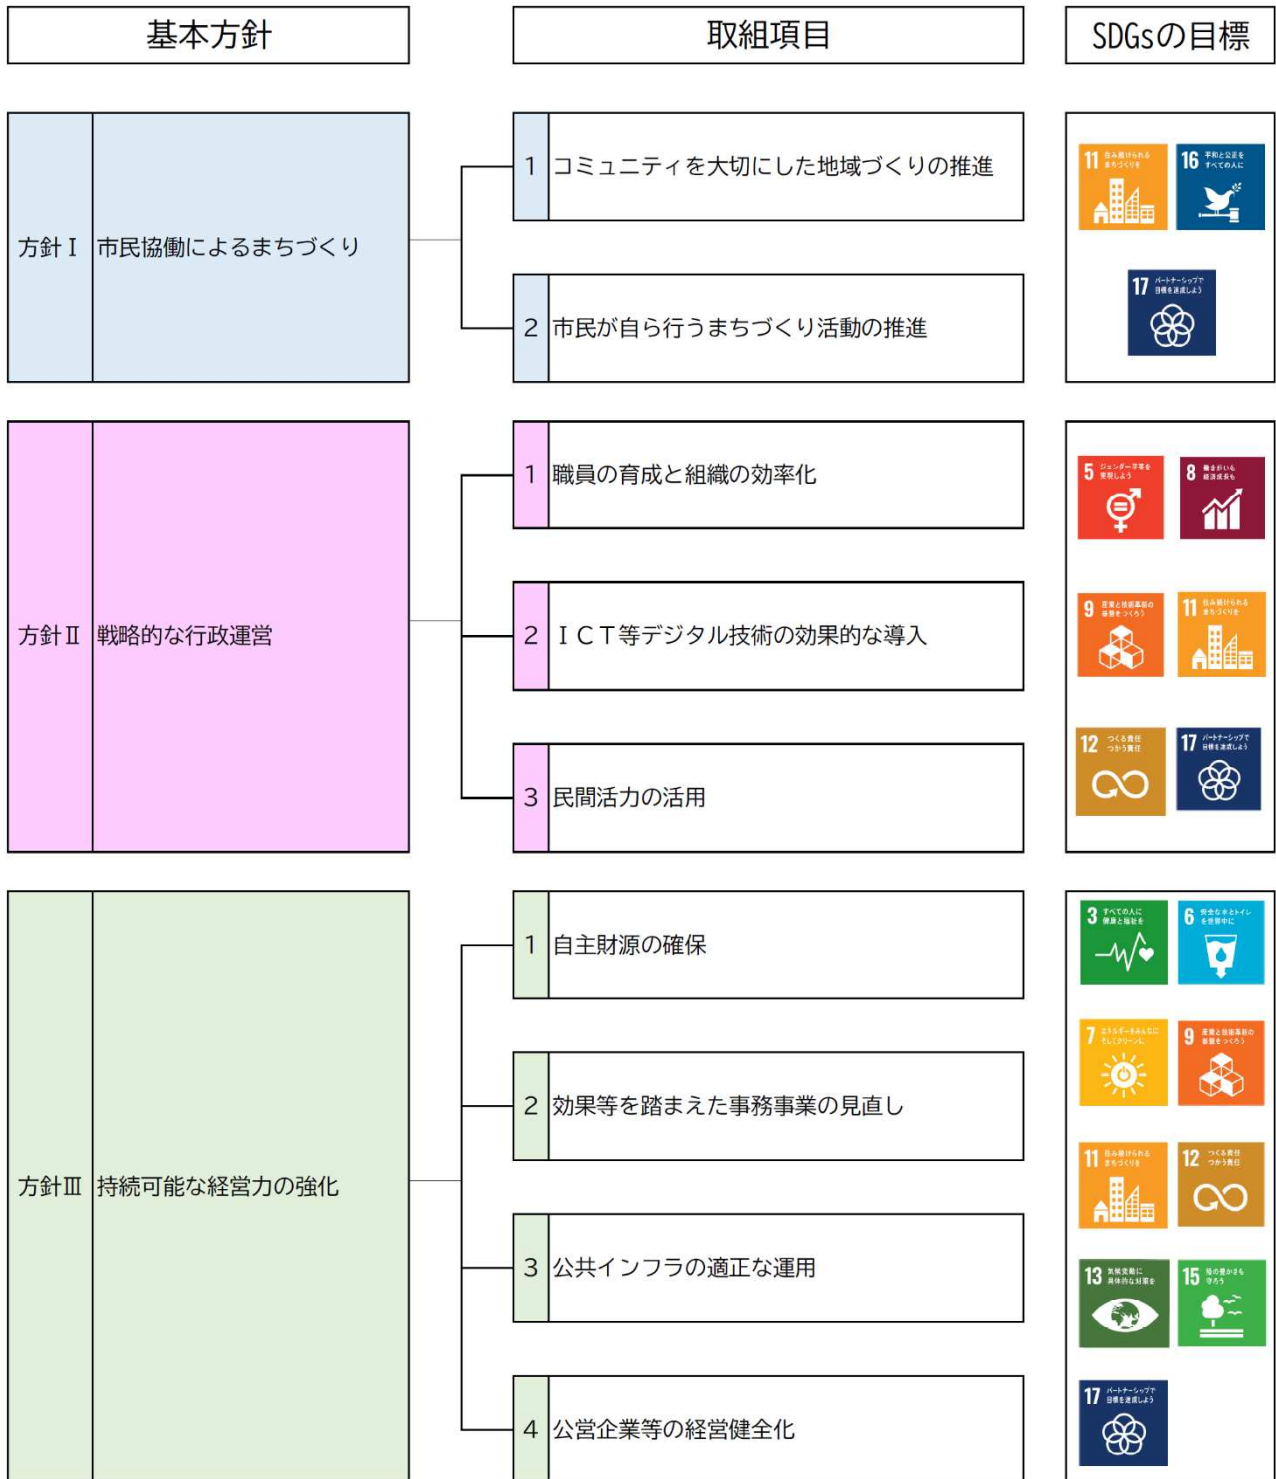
基本方針

取組項目

SDGsの目標

方針Ⅰ 市民協働によるまちづくり

1 コミュニティを大切にした地域づくりの推進

2 市民が自ら行うまちづくり活動の推進

11 住み続けられるまちづくりを
16 平和と公正をすべての人に
17 パートナーシップで目標を達成しよう

方針Ⅱ 戦略的な行政運営

1 職員の育成と組織の効率化

2 ＩＣＴ等デジタル技術の効果的な導入

3 民間活力の活用

5 ジェンダー平等を実現しよう
8 働きがいも経済成長も
9 産業と技術革新の基盤をつくろう
11 住み続けられるまちづくりを
12 つくる責任つかう責任
17 パートナーシップで目標を達成しよう

方針Ⅲ 持続可能な経営力の強化

1 自主財源の確保

2 効果等を踏まえた事務事業の見直し

3 公共インフラの適正な運用

4 公営企業等の経営健全化

3 すべての人に健康と福祉を
6 安全な水とトイレを世界中に
7 エネルギーをみんなにそしてクリーンに
9 産業と技術革新の基盤をつくろう
11 住み続けられるまちづくりを
12 つくる責任つかう責任
13 気候変動に具体的な対策を
15 陸の豊かさも守ろう
17 パートナーシップで目標を達成しよう